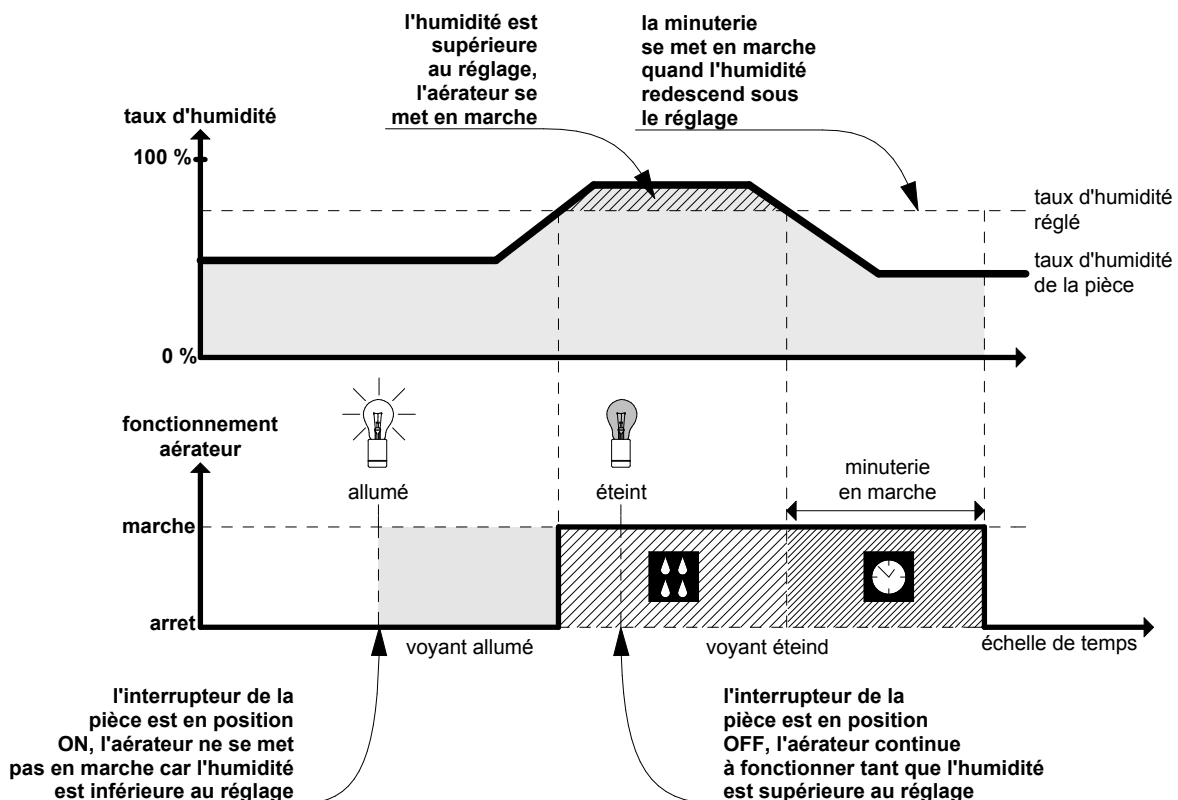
l'humidité est supérieure au réglage, l'aérateur se met en marche

la minuterie se met en marche quand l'humidité redescend sous le réglage

taux d'humidité

100 %

0 %

taux d'humidité réglé

taux d'humidité de la pièce

fonctionnement aérateur

allumé

éteint

minuterie en marche

marche

arret

voyant allumé

voyant éteind

échelle de temps

l'interrupteur de la pièce est en position ON, l'aérateur ne se met pas en marche car l'humidité est inférieure au réglage

l'interrupteur de la pièce est en position OFF, l'aérateur continue à fonctionner tant que l'humidité est supérieure au réglage